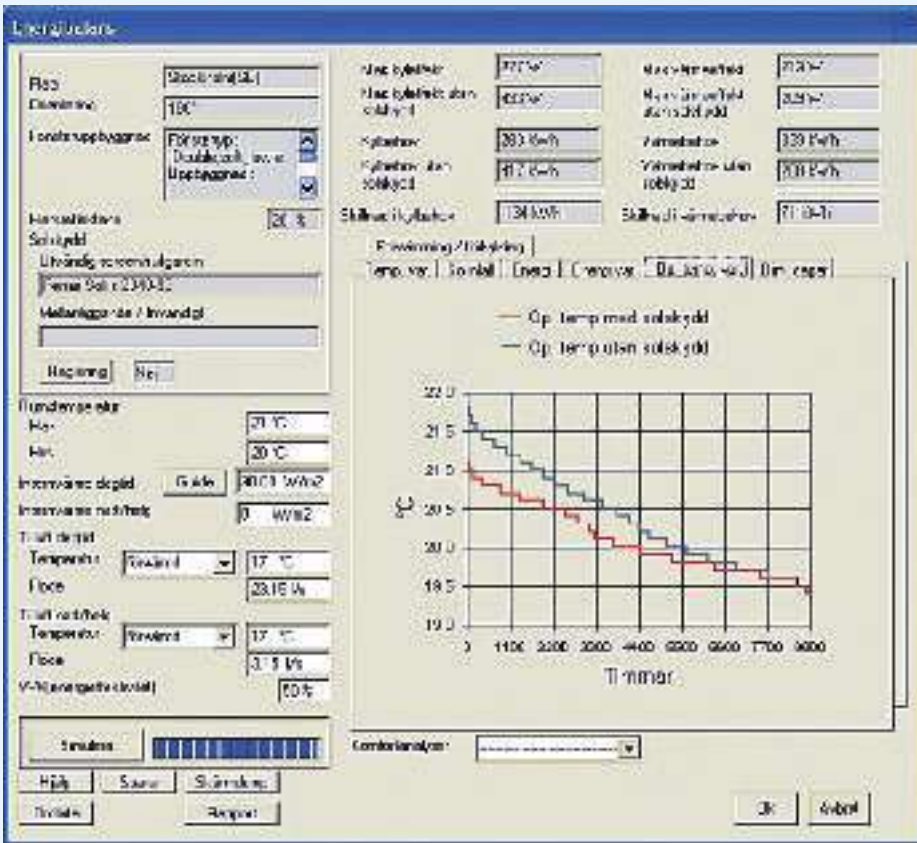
Energiberäkning

Rad
Orientering
Fönsteruppbyggnad
Stockholm(SE)
180°
Fönstertyp: Dubbelglas, lav e
Uppbyggnad :

Fönsterandel 20 %
Solskydd
Utvändig screen/utgardin
Ferrari Soltis 2340-52
Mellanliggande / Invändigt

Reglering Nej

Rumstemperatur
Max 21 °C
Min 20 °C
Internvärme dagtid Guide 30.0 W/m2
Internvärme natt/helg 0 W/m2
Tilluft dagtid
Temperatur Konstant 17 °C
Flöde 28.15 l/s
Tilluft natt/helg
Temperatur Konstant 17 °C
Flöde 3.15 l/s
VVX(temperaturverkningsgrad) 50 %

Simulera
Hjälp Spara Skärmdump
Radera Rapport

Max kyleffekt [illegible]
Max kyleffekt utan solskydd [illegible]
Kylbehov 283 kWh
Kylbehov utan solskydd 417 kWh
Skillnad kylbehov 134 kWh
Max värmeeffekt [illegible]
Max värmeeffekt utan solskydd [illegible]
Värmebehov 339 kWh
Värmebehov utan solskydd 208 kWh
Skillnad värmebehov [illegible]

Eftervärmning / Kyl
Temp. var. | Solinfall | Energi | Energivar. | Varaktighetsdiagram | Dim. dagar

Op. temp med solskydd
Op. temp utan solskydd

22.0
21.5
21.0
20.5
20.0
19.5
19.0
°C
0 1100 2200 3300 4400 5500 6600 7700 8800
Timmar

Komfortanalys

Ok Avbryt